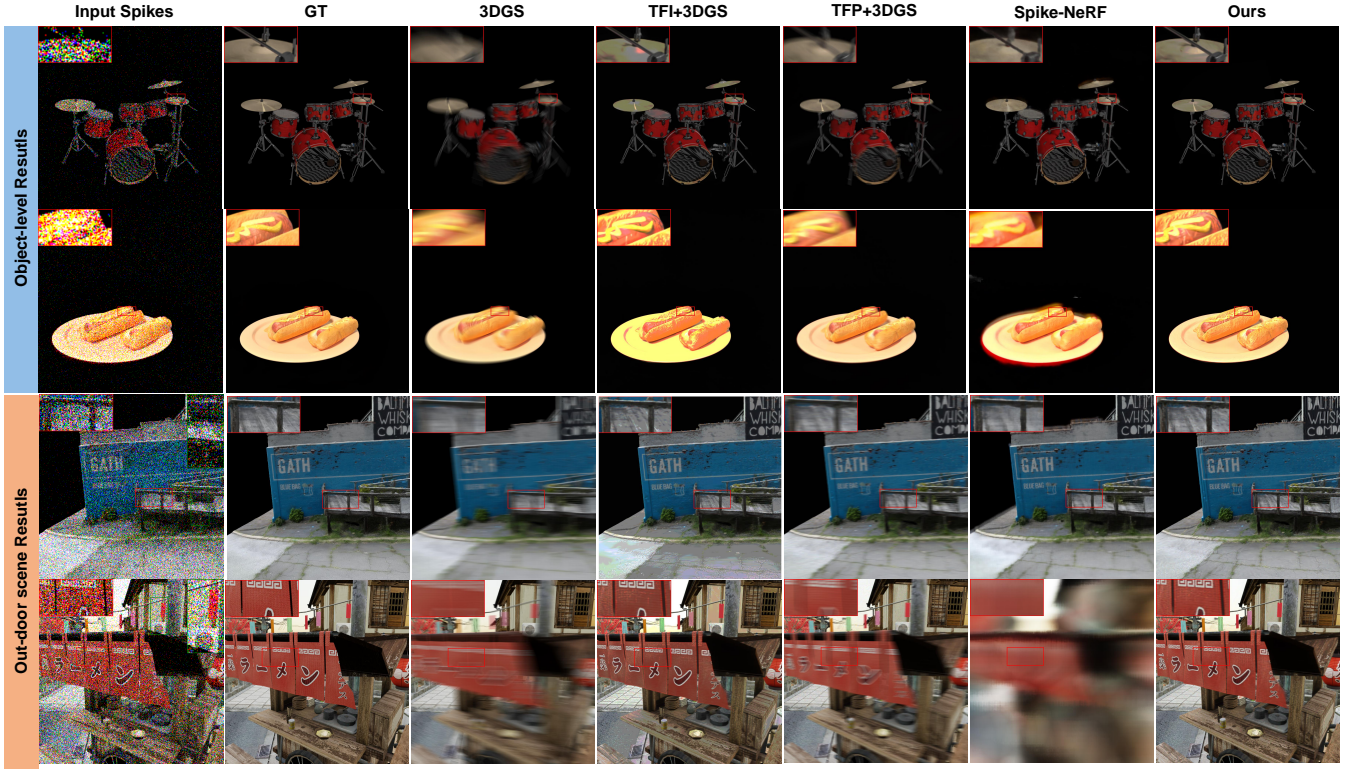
Input Spikes GT 3DGS TFI+3DGS TFP+3DGS Spike-NeRF Ours

Object-level Resutls

Out-door scene Resutls

GATH

BALTI WHIS COMP

GATH

BALTI WHIS COMP

GATH

BALTI WHIS COMP

GATH

BALTI WHIS COMP

GATH

BALTI WHIS COMP

GATH

ラーメン

ラーメン

ラーメン

ラーメン